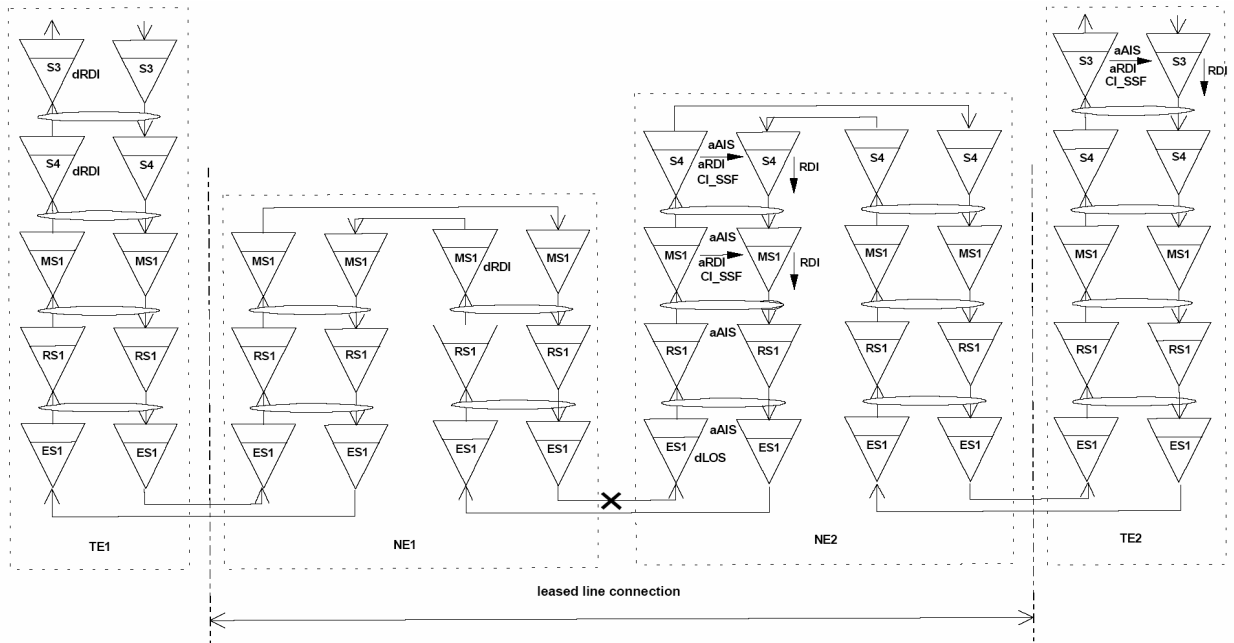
S3
dRDI
S3
S4
dRDI
S4
MS1
MS1
RS1
RS1
ES1
ES1
TE1

MS1
MS1
MS1
dRDI
MS1
RS1
RS1
RS1
RS1
ES1
ES1
ES1
ES1
NE1

S4
aAIS
aRDI
CI_SSF
S4
RDI
S4
S4
MS1
aAIS
aRDI
CI_SSF
MS1
RDI
MS1
MS1
RS1
aAIS
RS1
RS1
RS1
ES1
aAIS
dLOS
ES1
ES1
ES1
NE2

S3
aAIS
aRDI
CI_SSF
S3
RDI
S4
S4
MS1
MS1
RS1
RS1
ES1
ES1
TE2

leased line connection